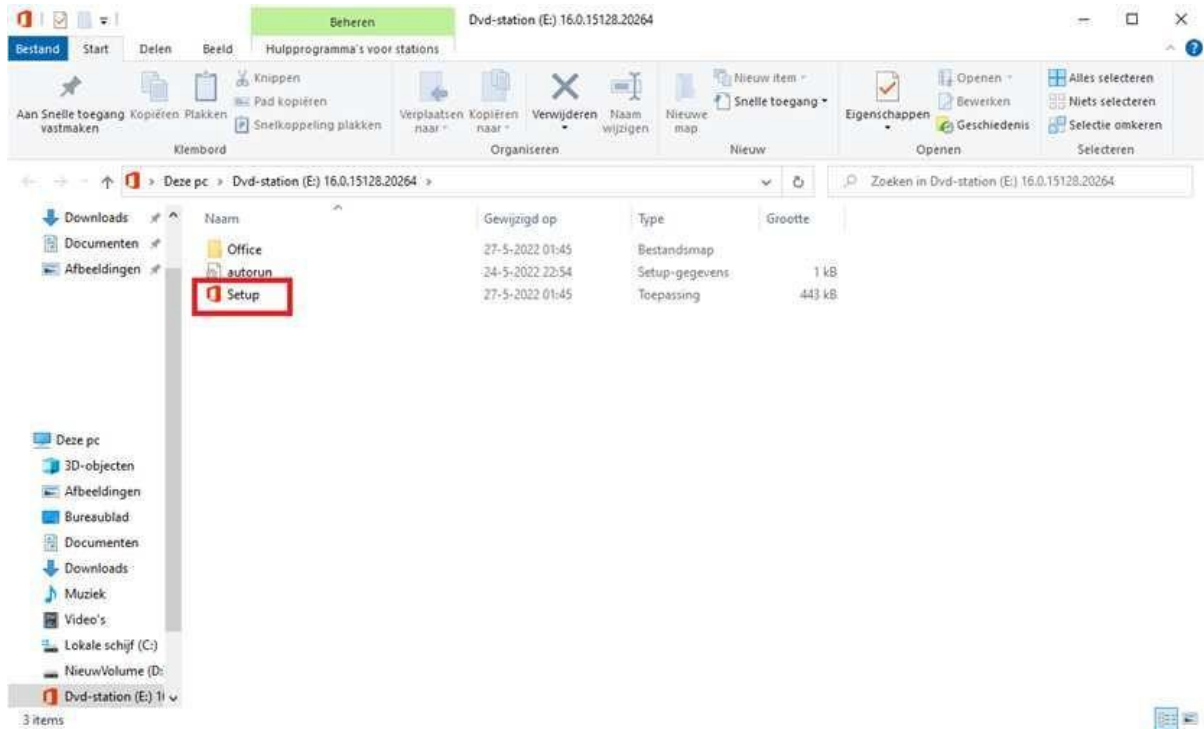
Beheren
Dvd-station (E:) 16.0.15128.20264

Bestand Start Delen Beeld Hulpprogramma's voor stations

Aan Snelle toegang vastmaken
Kopiëren
Plakken
Knippen
Pad kopiëren
Snelkoppeling plakken
Klembord

Verplaatsen naar
Kopiëren naar
Verwijderen
Naam wijzigen
Organiseren

Nieuwe map
Nieuw item
Snelle toegang
Nieuw

Eigenschappen
Openen
Bewerken
Geschiedenis
Openen

Alles selecteren
Niets selecteren
Selectie omkeren
Selecteren

Deze pc > Dvd-station (E:) 16.0.15128.20264 >

Zoeken in Dvd-station (E:) 16.0.15128.20264

Downloads
Documenten
Afbeeldingen

| Naam | Gewijzigd op | Type | Grootte |
|---|---|---|---|
| Office | 27-5-2022 01:45 | Bestandsmap | |
| autorun | 24-5-2022 22:54 | Setup-gegevens | 1 kB |
| Setup | 27-5-2022 01:45 | Toepassing | 443 kB |

Deze pc
3D-objecten
Afbeeldingen
Bureaublad
Documenten
Downloads
Muziek
Video's
Lokale schijf (C:)
NieuwVolume (D:
Dvd-station (E:) 1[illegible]

3 items